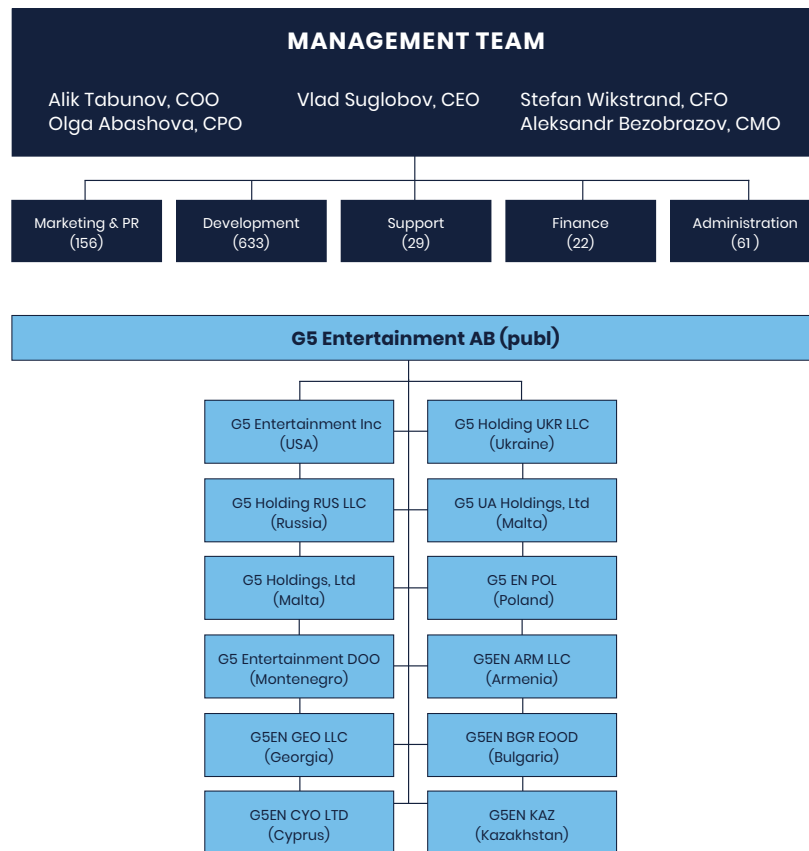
MANAGEMENT TEAM

Alik Tabunov, COO
Olga Abashova, CPO

Vlad Suglobov, CEO

Stefan Wikstrand, CFO
Aleksandr Bezobrazov, CMO

Marketing & PR (156)

Development (633)

Support (29)

Finance (22)

Administration (61)

G5 Entertainment AB (publ)

G5 Entertainment Inc (USA)

G5 Holding UKR LLC (Ukraine)

G5 Holding RUS LLC (Russia)

G5 UA Holdings, Ltd (Malta)

G5 Holdings, Ltd (Malta)

G5 EN POL (Poland)

G5 Entertainment DOO (Montenegro)

G5EN ARM LLC (Armenia)

G5EN GEO LLC (Georgia)

G5EN BGR EOOD (Bulgaria)

G5EN CYO LTD (Cyprus)

G5EN KAZ (Kazakhstan)